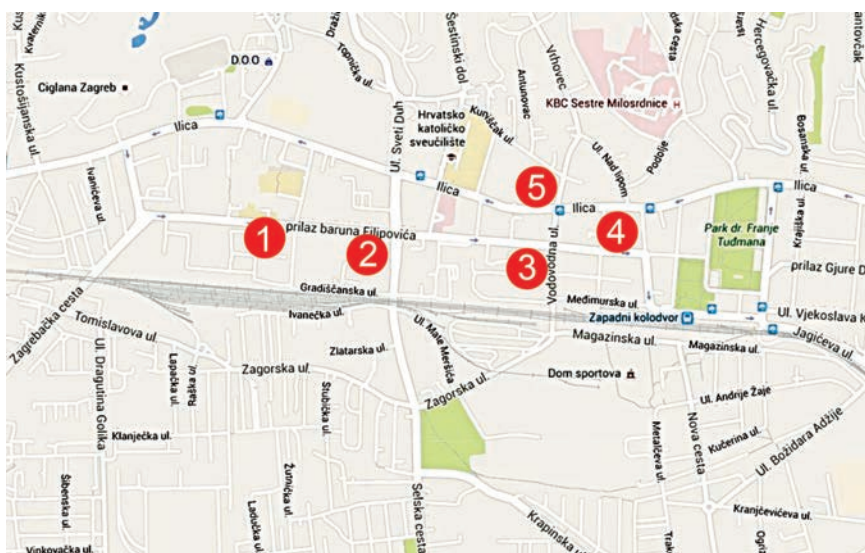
Kustošijanska ul.
Kraterník
Dražka
Tomička ul.
D.O.O
Ciglana Zagreb
Šestinski dol
Antunovac
Vrhovec
Kunišćak
KBC Sestre Milosrdnice
Hercegovačka ul.
Ilica
Hrvatsko katoličko sveučilište
Ul. Sveti Duh
Ul. Nad lipom
Podolje
Bosanska ul.
Ivančeva ul.
Ilica
5
Ilica
Ilica
1
prilaz baruna Filipovića
2
4
Park dr. Franje Tuđmana
Krajiška ul.
3
Vodovodna ul.
prilaz Gjure D
Gradišćanska ul.
Međimurska ul.
Ivanečka ul.
Ul. Maje Meršića
Zapadni kolodvor
Ul. Vjekoslava K
Zagrebačka cesta
Tomislavova ul.
Magazinska ul.
Magazinska ul.
Jagićeva ul.
Zlatarska ul.
Lepoglavska ul.
Raška ul.
Zagorska ul.
Dom sportova
Ul. Dragutina Golika
Stubička ul.
Zagorska ul.
Ul. Andrije Žaje
Klanječka ul.
Kučerina ul.
Šibenska ul.
Žutička ul.
Ludbrečka ul.
Selska cesta
Metalčeva ul.
Nova cesta
Ul. Božidara Adžije
Krapinska ul.
Kranjčevićeva ul.
Vinkovačka ul.